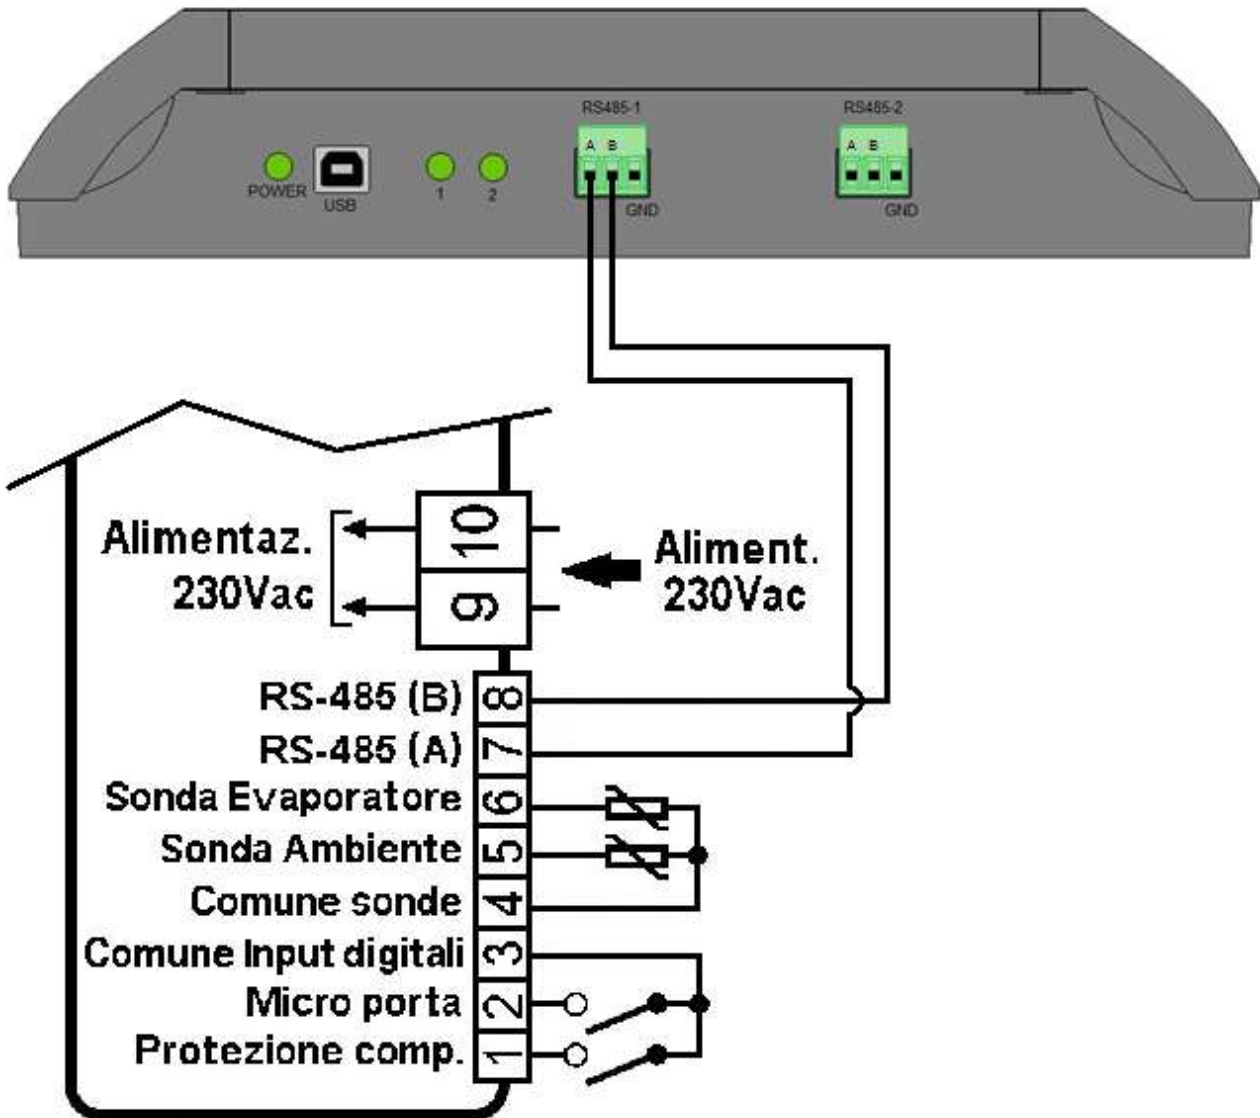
POWER
USB
1
2
RS485-1
A B
GND
RS485-2
A B
GND

Alimentaz. 230Vac
10
9
Aliment. 230Vac

RS-485 (B) 8
RS-485 (A) 7
Sonda Evaporatore 6
Sonda Ambiente 5
Comune sonde 4
Comune Input digitali 3
Micro porta 2
Protezione comp. 1